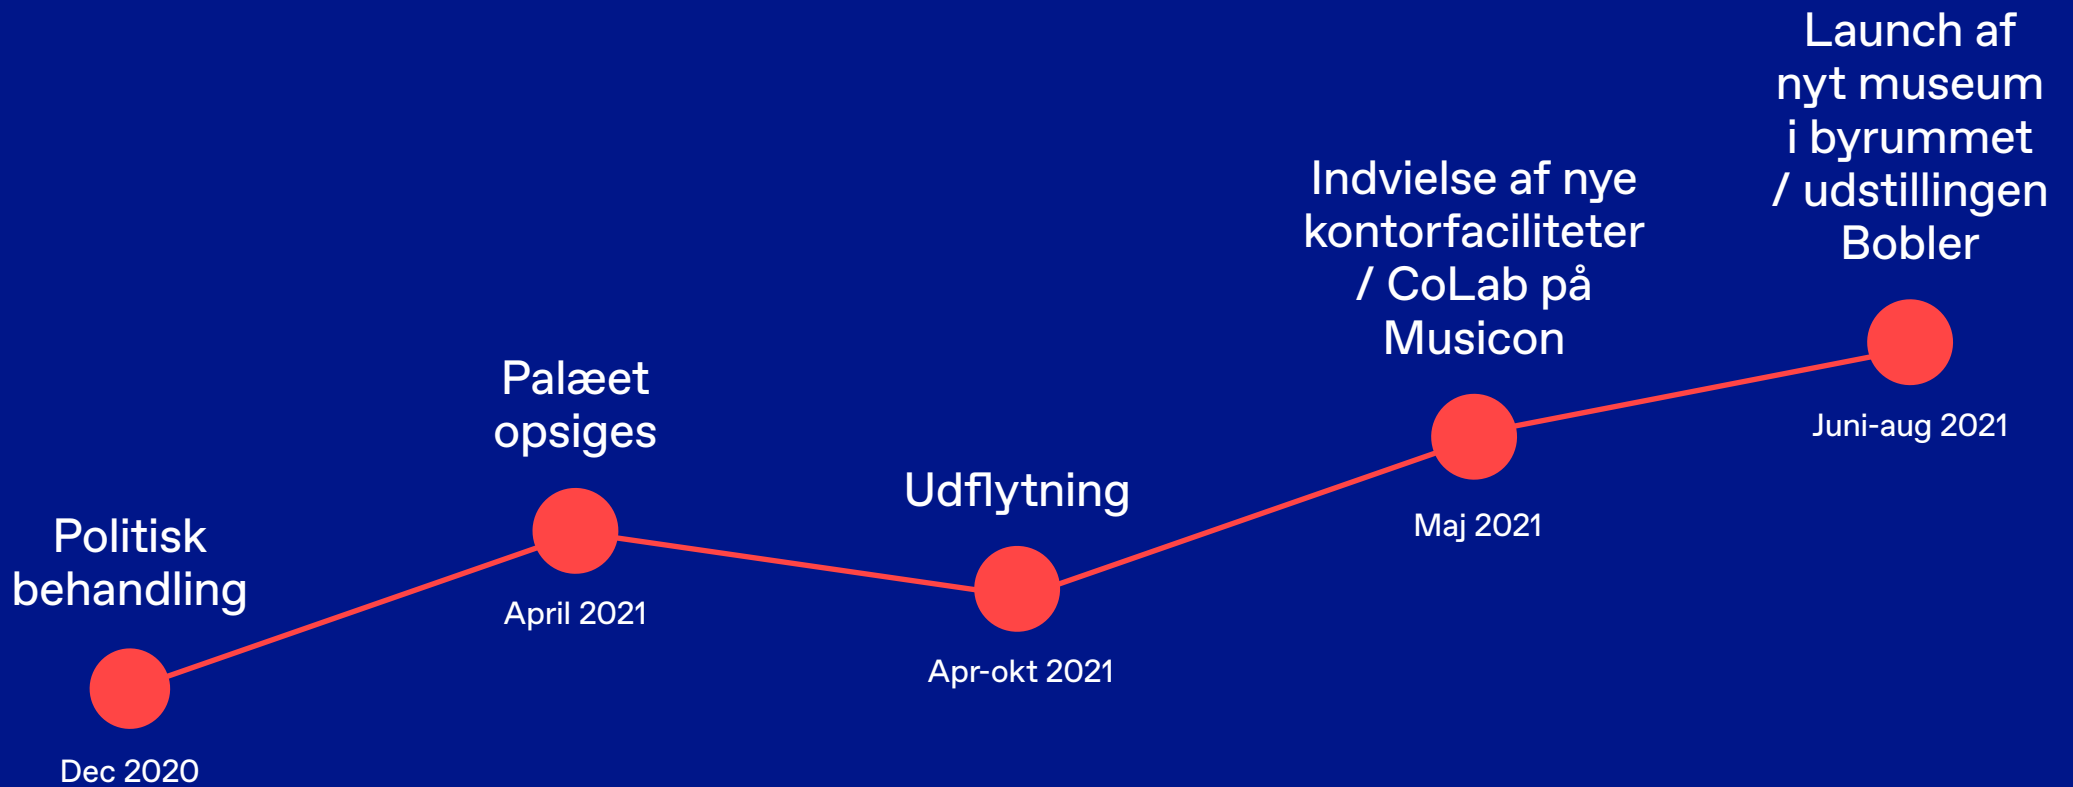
Politisk behandling

Dec 2020

Palæet opsiges

April 2021

Udflytning

Apr-okt 2021

Indvielse af nye kontorfaciliteter / CoLab på Musicon

Maj 2021

Launch af nyt museum i byrummet / udstillingen Bobler

Juni-aug 2021